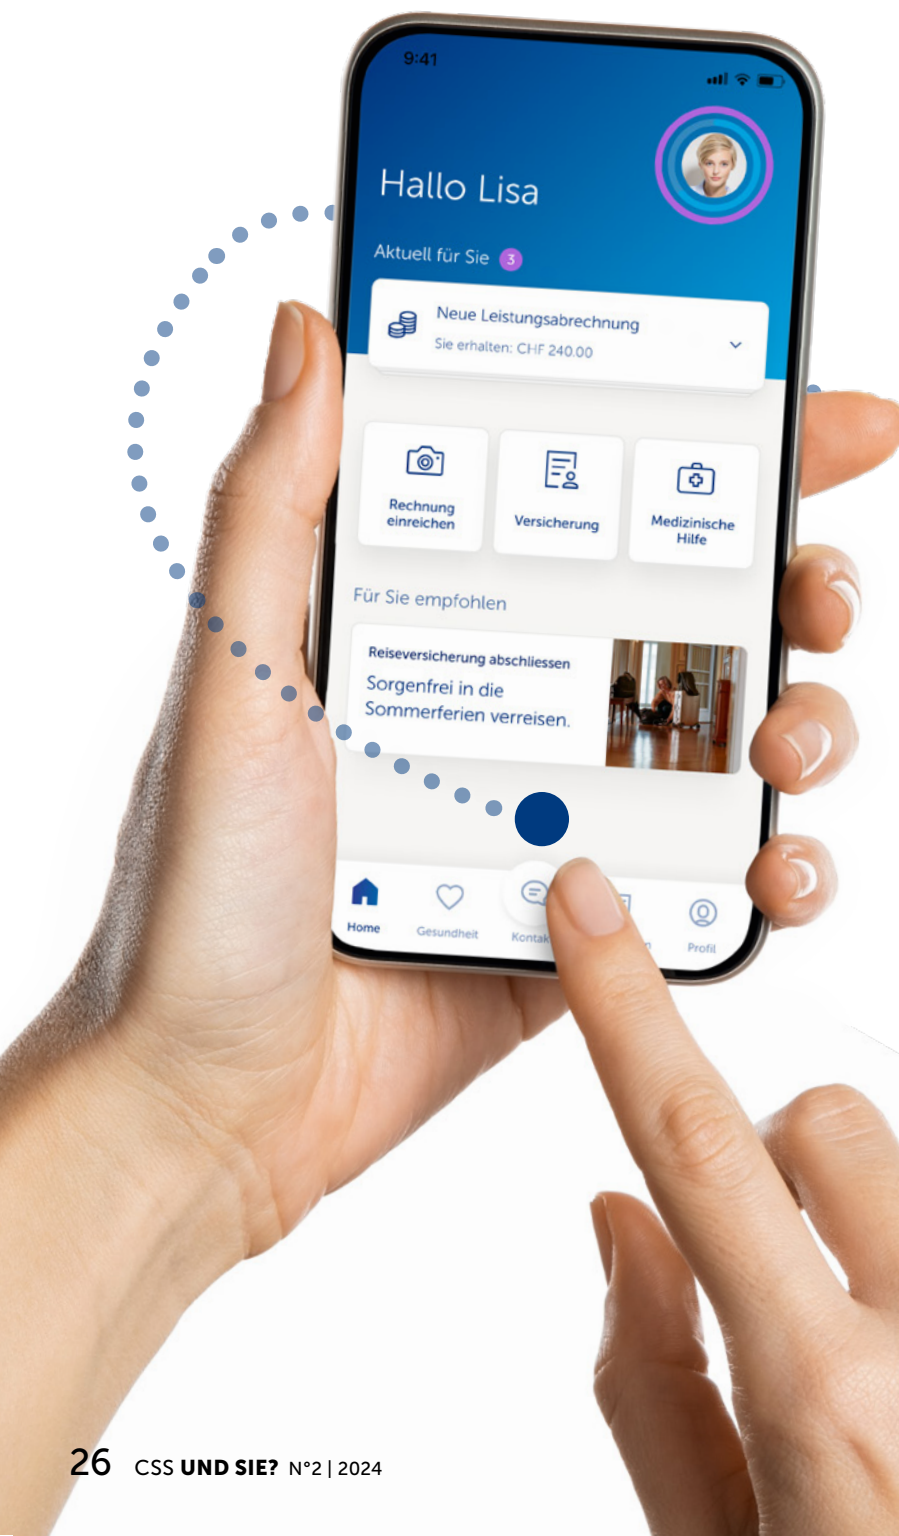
9:41

Hallo Lisa

Aktuell für Sie 3

Neue Leistungsabrechnung
Sie erhalten: CHF 240.00

Rechnung einreichen

Versicherung

Medizinische Hilfe

Für Sie empfohlen

Reiseversicherung abschliessen
Sorgenfrei in die Sommerferien verreisen.

Home Gesundheit Kontak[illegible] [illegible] Profil

26 CSS UND SIE? N°2 | 2024